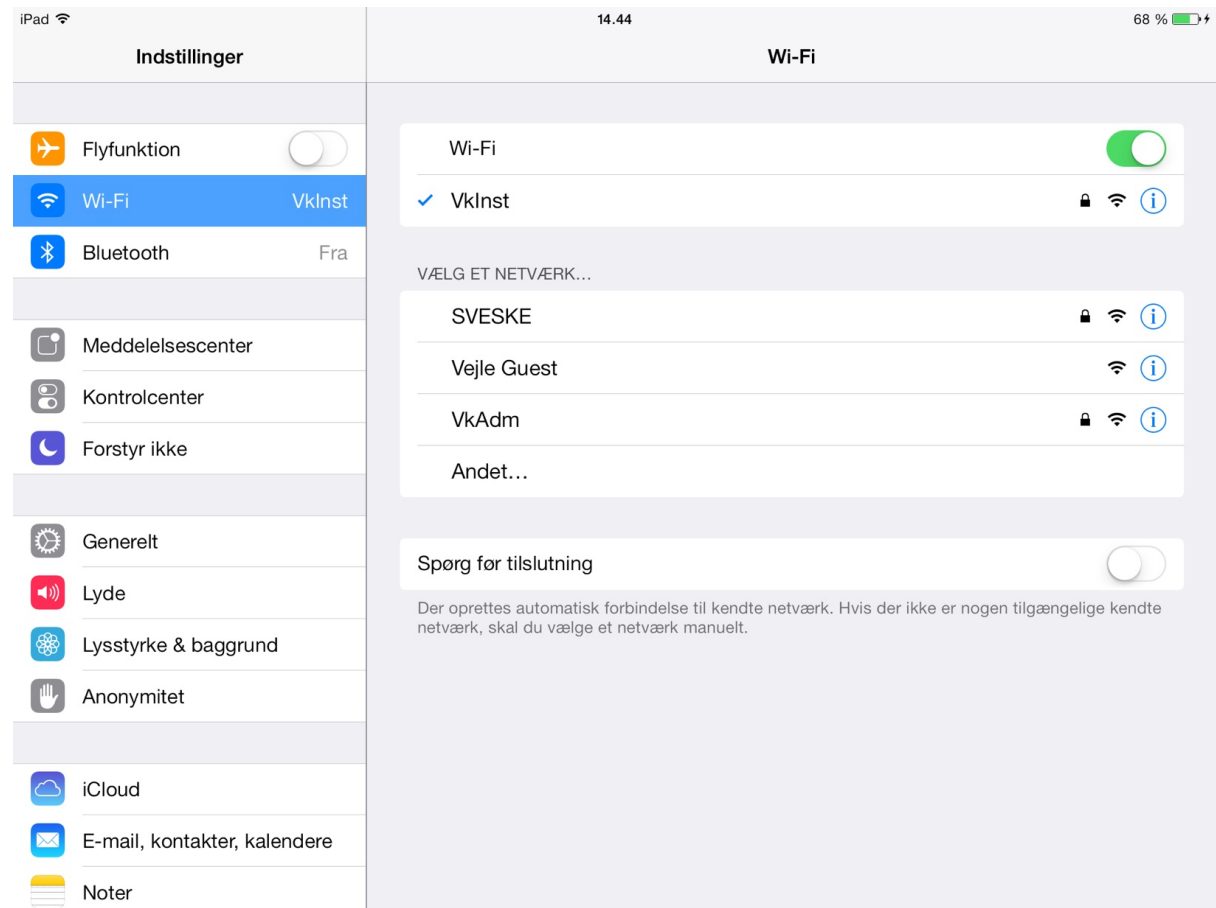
iPad

14.44

68 %

Indstillinger

Flyfunktion

Wi-Fi VkInst

Bluetooth Fra

Meddelelsescenter

Kontrolcenter

Forstyr ikke

Generelt

Lyde

Lysstyrke & baggrund

Anonymitet

iCloud

E-mail, kontakter, kalendere

Noter

Wi-Fi

Wi-Fi

✓ VkInst

VÆLG ET NETVÆRK...

SVESKE

Vejle Guest

VkAdm

Andet...

Spørg før tilslutning

Der oprettes automatisk forbindelse til kendte netværk. Hvis der ikke er nogen tilgængelige kendte netværk, skal du vælge et netværk manuelt.